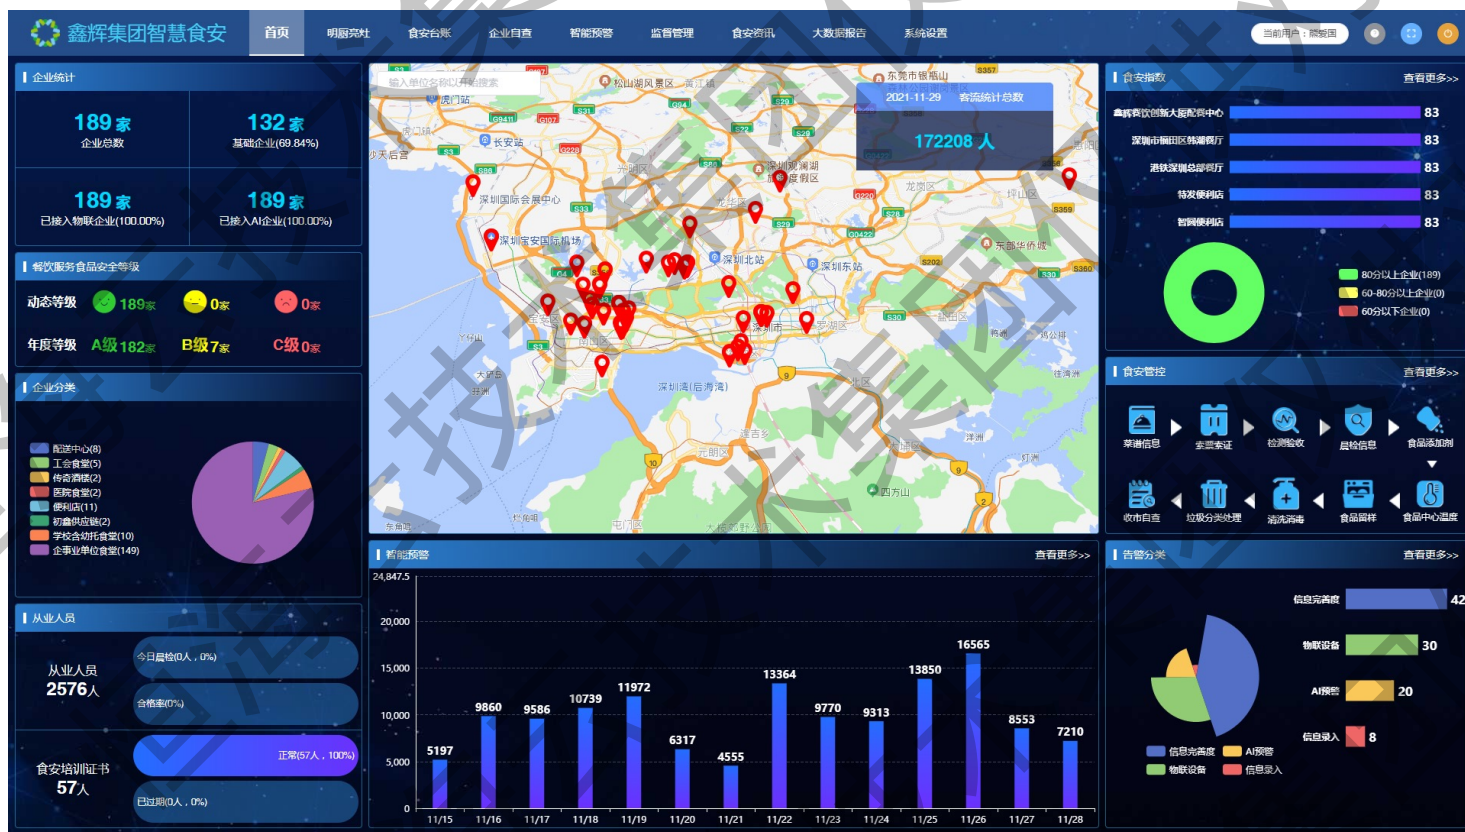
鑫辉集团智慧食安
首页 明厨亮灶 食安台账 企业自查 智能预警 监督管理 食安资讯 大数据报告 系统设置
当前用户：鑫辉集团

企业统计
189 家
企业总数
132 家
基础企业(69.84%)
189 家
已接入物联企业(100.00%)
189 家
已接入AI企业(100.00%)

餐饮服务食品安全等级
动态等级 189家 0家 0家
年度等级 A级182家 B级7家 C级0家

企业分类
配送中心(8)
工会食堂(5)
传奇酒楼(2)
医院食堂(2)
便利店(11)
初鑫供应链(2)
学校含幼托食堂(10)
企事业单位食堂(149)

从业人员
从业人员
2576人
今日晨检(0人，0%)
合格率(0%)
食安培训证书
57人
正常(57人，100%)
已过期(0人，0%)

输入单位名称以开始搜索
2021-11-29 客流统计总数
172208 人
深圳国际会展中心
深圳宝安国际机场
深圳北站
深圳东站
深圳湾(后海湾)
东莞市银瓶山
松山湖风景区
长安站
虎门站
宝安区
南山区
龙华区
龙岗区
坪山区
福田区
罗湖区
盐田区
光明区
东部华侨城
深圳观澜湖度假区
西方山
元朗区
屯门区
大鹏新区

智能预警
查看更多>>
24,847.5
20,000
15,000
10,000
5,000
0
5197 9860 9586 10739 11972 6317 4555 13364 9770 9313 13850 16565 8553 7210
11/15 11/16 11/17 11/18 11/19 11/20 11/21 11/22 11/23 11/24 11/25 11/26 11/27 11/28

食安指数
查看更多>>
鑫辉食饮创新大厦配餐中心 83
深圳市福田区特瑞餐厅 83
港铁深圳总部餐厅 83
特发便利店 83
智园便利店 83
80分以上企业(189)
60-80分以上企业(0)
60分以下企业(0)

食安管控
查看更多>>
菜谱信息 索票索证 检测验收 晨检信息 食品添加剂
收市自查 垃圾分类处理 清洗消毒 食品留样 食品中心温度

告警分类
查看更多>>
信息完善度 42
物联设备 30
AI预警 20
信息录入 8
信息完善度 AI预警
物联设备 信息录入